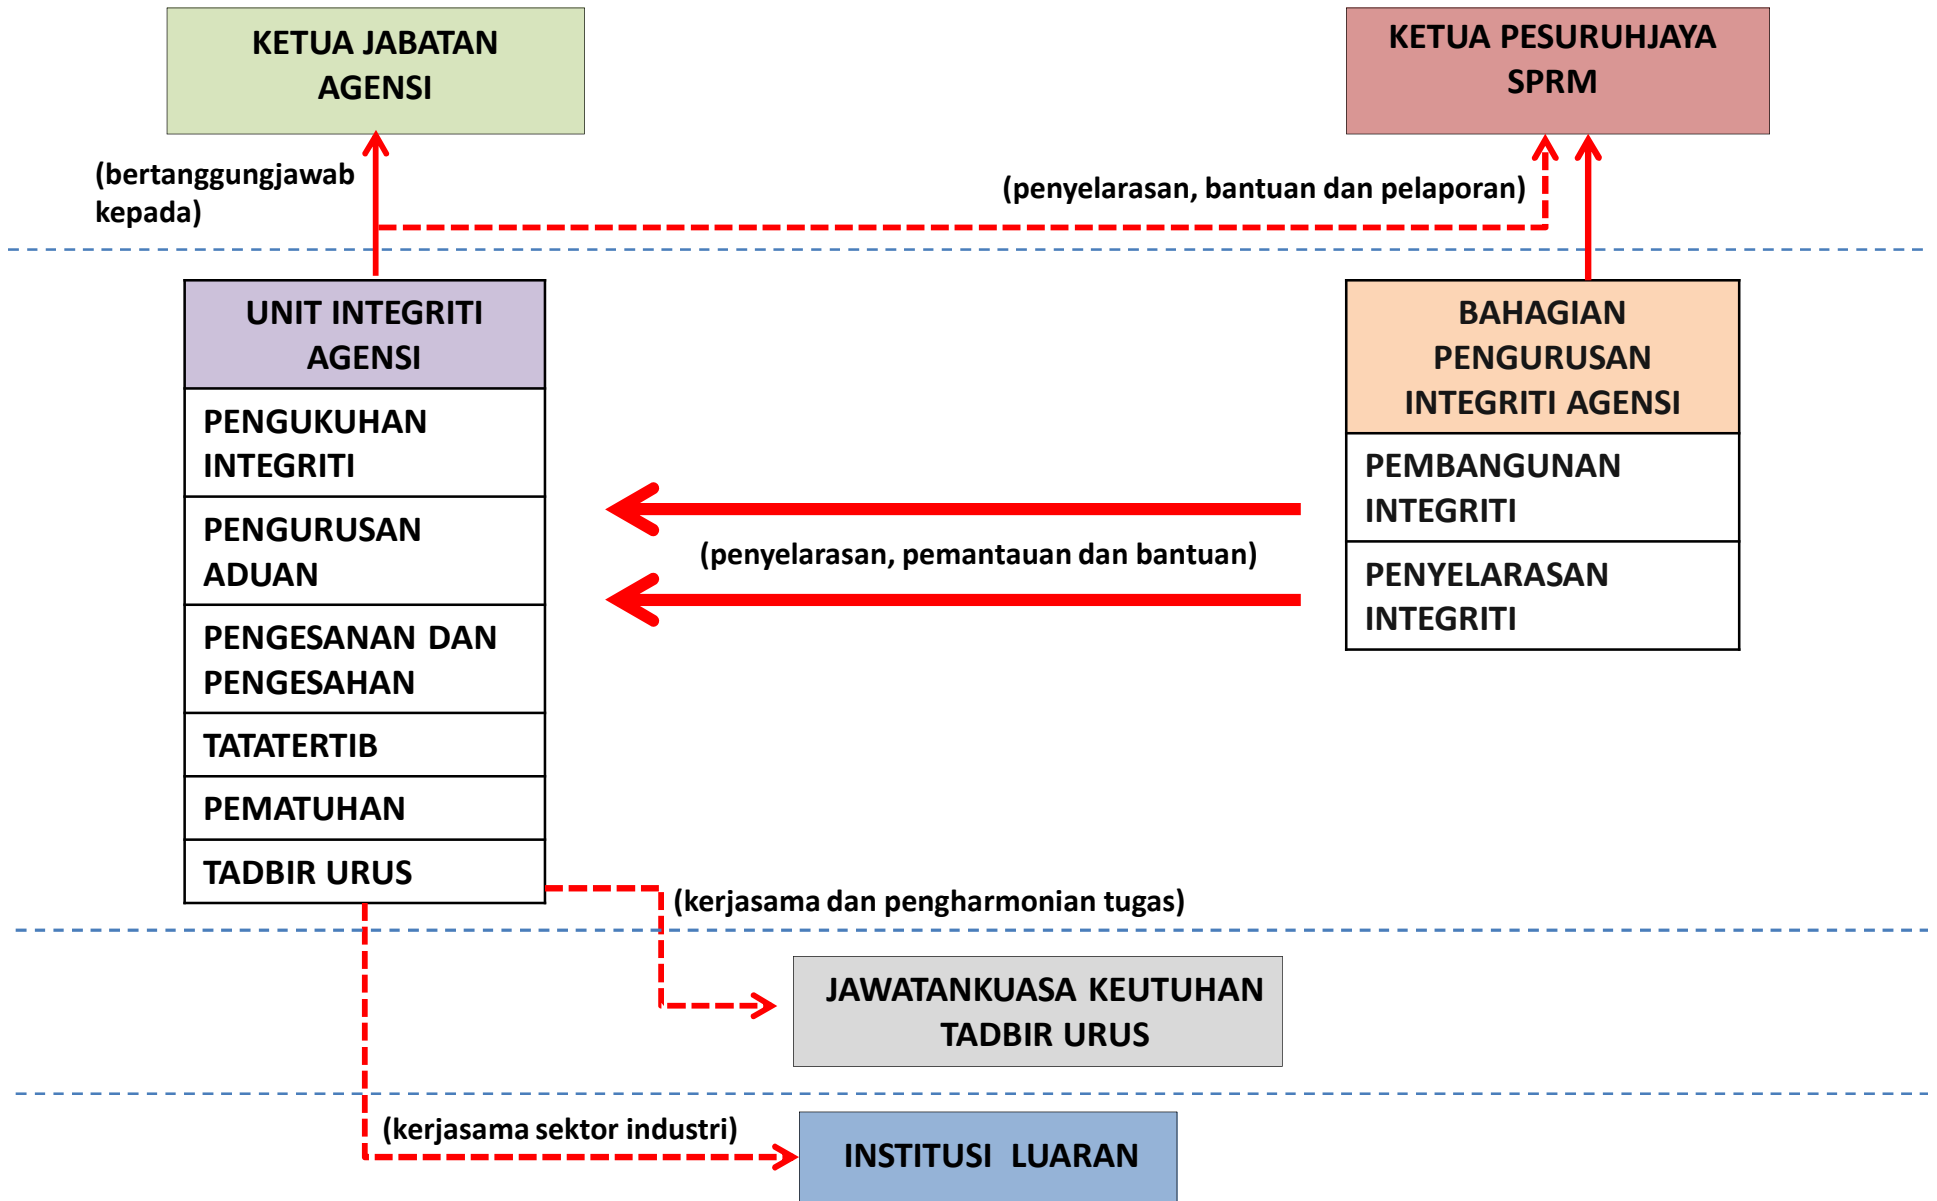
KETUA JABATAN AGENSI

KETUA PESURUHJAYA SPRM

(bertanggungjawab kepada)

(penyelarasan, bantuan dan pelaporan)

UNIT INTEGRITI AGENSI

PENGUKUHAN INTEGRITI

PENGURUSAN ADUAN

PENGESANAN DAN PENGESAHAN

TATATERTIB

PEMATUHAN

TADBIR URUS

BAHAGIAN PENGURUSAN INTEGRITI AGENSI

PEMBANGUNAN INTEGRITI

PENYELARASAN INTEGRITI

(penyelarasan, pemantauan dan bantuan)

(kerjasama dan pengharmonian tugas)

JAWATANKUASA KEUTUHAN TADBIR URUS

(kerjasama sektor industri)

INSTITUSI LUARAN